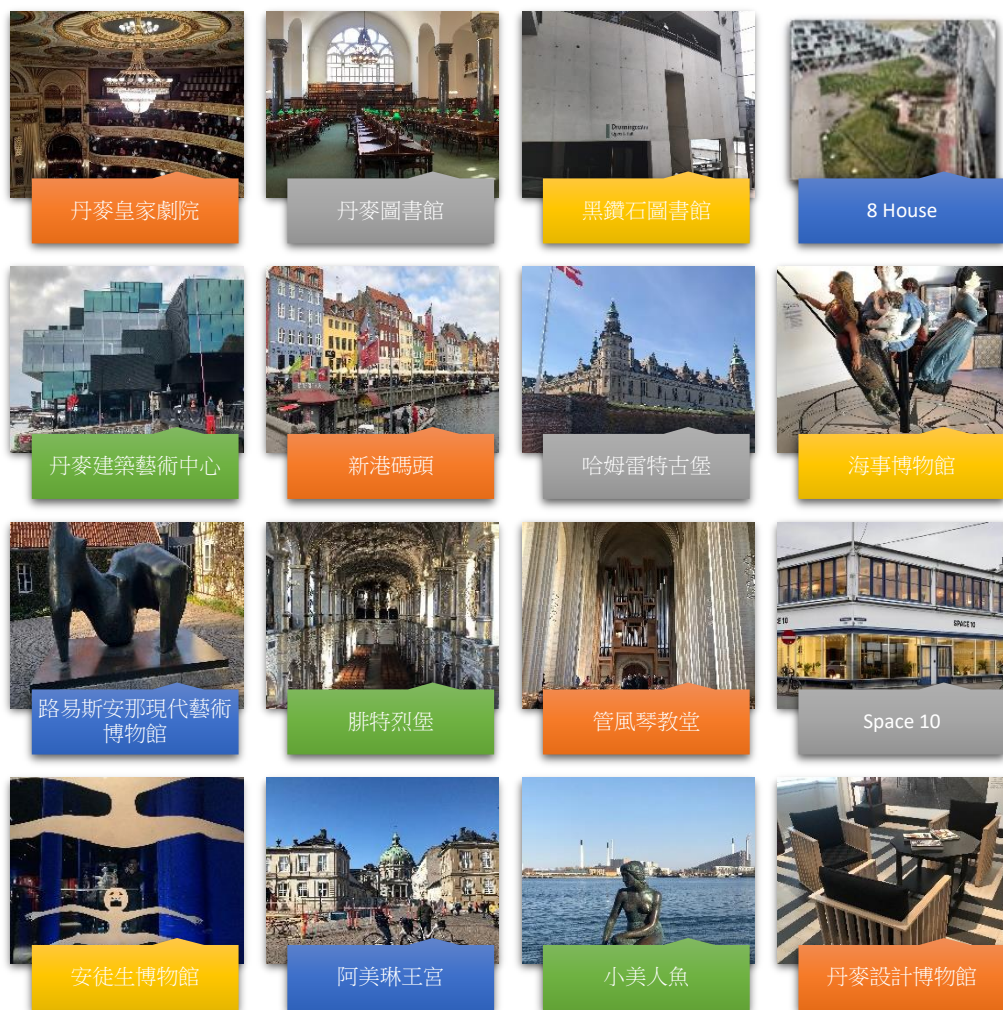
丹麥皇家劇院

丹麥圖書館

黑鑽石圖書館

8 House

丹麥建築藝術中心

新港碼頭

哈姆雷特古堡

海事博物館

路易斯安那現代藝術博物館

腓特烈堡

管風琴教堂

Space 10

安徒生博物館

阿美琳王宮

小美人魚

丹麥設計博物館